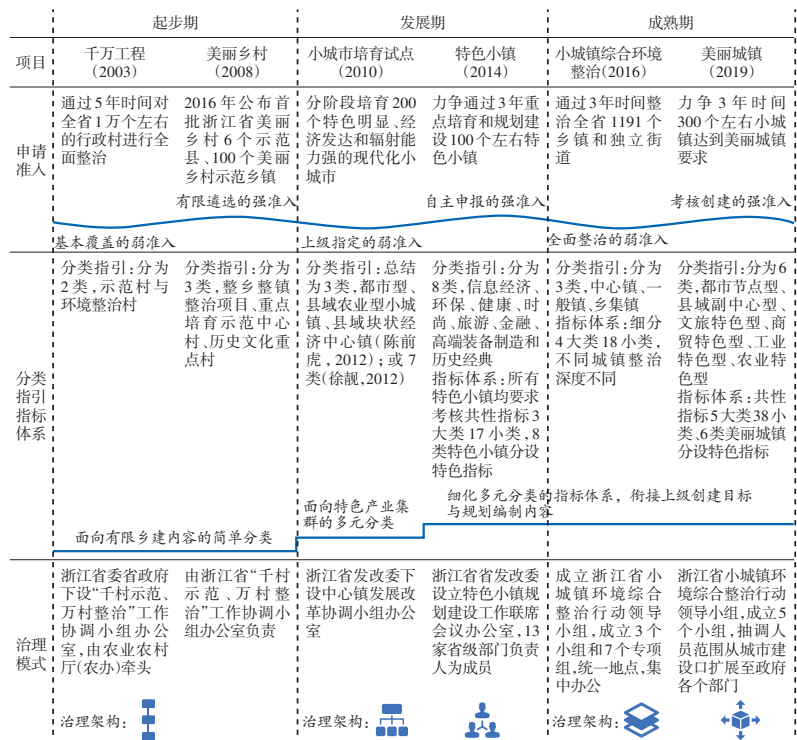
| | 起步期 | | 发展期 | | 成熟期 | |
|---|---|---|---|---|---|---|
| 项目 | 千万工程（2003） | 美丽乡村（2008） | 小城市培育试点（2010） | 特色小镇（2014） | 小城镇综合环境整治（2016） | 美丽城镇（2019） |
| 申请准入 | 通过5年时间对全省1万个左右的行政村进行全面整治 | 2016年公布首批浙江省美丽乡村6个示范县、100个美丽乡村示范乡镇 | 分阶段培育200个特色明显、经济发达和辐射能力强的现代化小城市 | 力争通过3年重点培育和规划建设100个左右特色小镇 | 通过3年时间整治全省1191个乡镇和独立街道 | 力争3年时间300个左右小城镇达到美丽城镇要求 |
| 分类指引指标体系 | 分类指引：分为2类，示范村与环境整治村 | 分类指引：分为3类，整乡整镇整治项目、重点培育示范中心村、历史文化重点村 | 分类指引：总结为3类，都市型、县域农业型小城镇、县域块状经济中心镇（陈前虎，2012）；或7类（徐靓，2012） | 分类指引：分为8类，信息经济、环保、健康、时尚、旅游、金融、高端装备制造和历史经典<br>指标体系：所有特色小镇均要求考核共性指标3大类17小类，8类特色小镇分设特色指标 | 分类指引：分为3类，中心镇、一般镇、乡集镇<br>指标体系：细分4大类18小类，不同城镇整治深度不同 | 分类指引：分为6类，都市节点型、县域副中心型、文旅特色型、商贸特色型、工业特色型、农业特色型<br>指标体系：共性指标5大类38小类，6类美丽城镇分设特色指标 |
| 治理模式 | 浙江省委省政府下设"千村示范、万村整治"工作协调小组办公室，由农业农村厅（农办）牵头 | 由浙江省"千村示范、万村整治"工作协调小组办公室负责 | 浙江省发改委下设中心镇发展改革协调小组办公室 | 浙江省发改委设立特色小镇规划建设工作联席会议办公室，13家省级部门负责人为成员 | 成立浙江省小城镇环境综合整治行动领导小组，成立3个小组和7个专项组，统一地点，集中办公 | 浙江省小城镇环境综合整治行动领导小组，成立5个小组，抽调人员范围从城市建设口扩展至政府各个部门 |

有限遴选的强准入
自主申报的强准入
考核创建的强准入
基本覆盖的弱准入
上级指定的弱准入
全面整治的弱准入

面向特色产业集群的多元分类
细化多元分类的指标体系，衔接上级创建目标与规划编制内容
面向有限乡建内容的简单分类

治理架构：
治理架构：
治理架构：